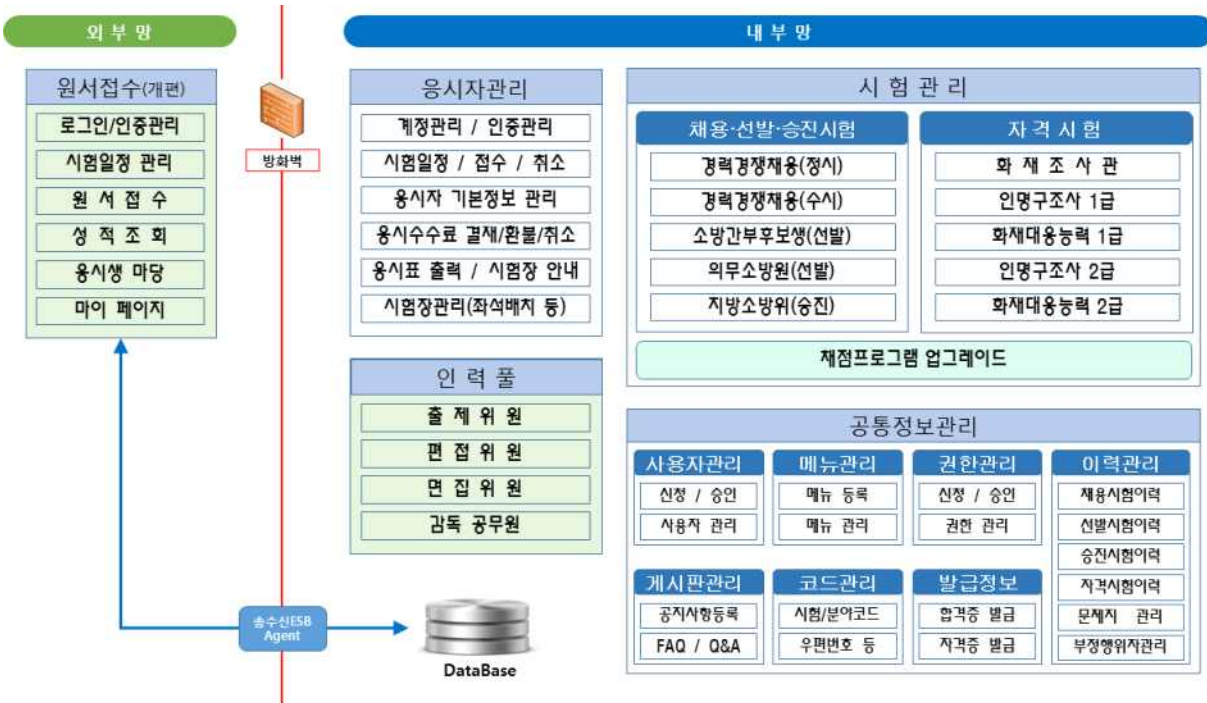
외 부 망

원서접수(개편)

로그인/인증관리

시험일정 관리

원 서 접 수

성 적 조 회

응시생 마당

마이 페이지

방화벽

송수신ESB Agent

DataBase

내 부 망

응시자관리

계정관리 / 인증관리

시험일정 / 접수 / 취소

응시자 기본정보 관리

응시수수료 결재/환불/취소

응시표 출력 / 시험장 안내

시험장관리(좌석배치 등)

인 력 풀

출 제 위 원

편 집 위 원

면 접 위 원

감독 공무원

시 험 관 리

채용·선발·승진시험

경력경쟁채용(정시)

경력경쟁채용(수시)

소방간부후보생(선발)

의무소방원(선발)

지방소방위(승진)

자 격 시 험

화 재 조 사 관

인명구조사 1급

화재대응능력 1급

인명구조사 2급

화재대응능력 2급

채점프로그램 업그레이드

공통정보관리

사용자관리

신청 / 승인

사용자 관리

메뉴관리

메뉴 등록

메뉴 관리

권한관리

신청 / 승인

권한 관리

이력관리

채용시험이력

선발시험이력

승진시험이력

자격시험이력

문제지 관리

부정행위자관리

게시판관리

공지사항등록

FAQ / Q&A

코드관리

시험/분야코드

우편번호 등

발급정보

합격증 발급

자격증 발급